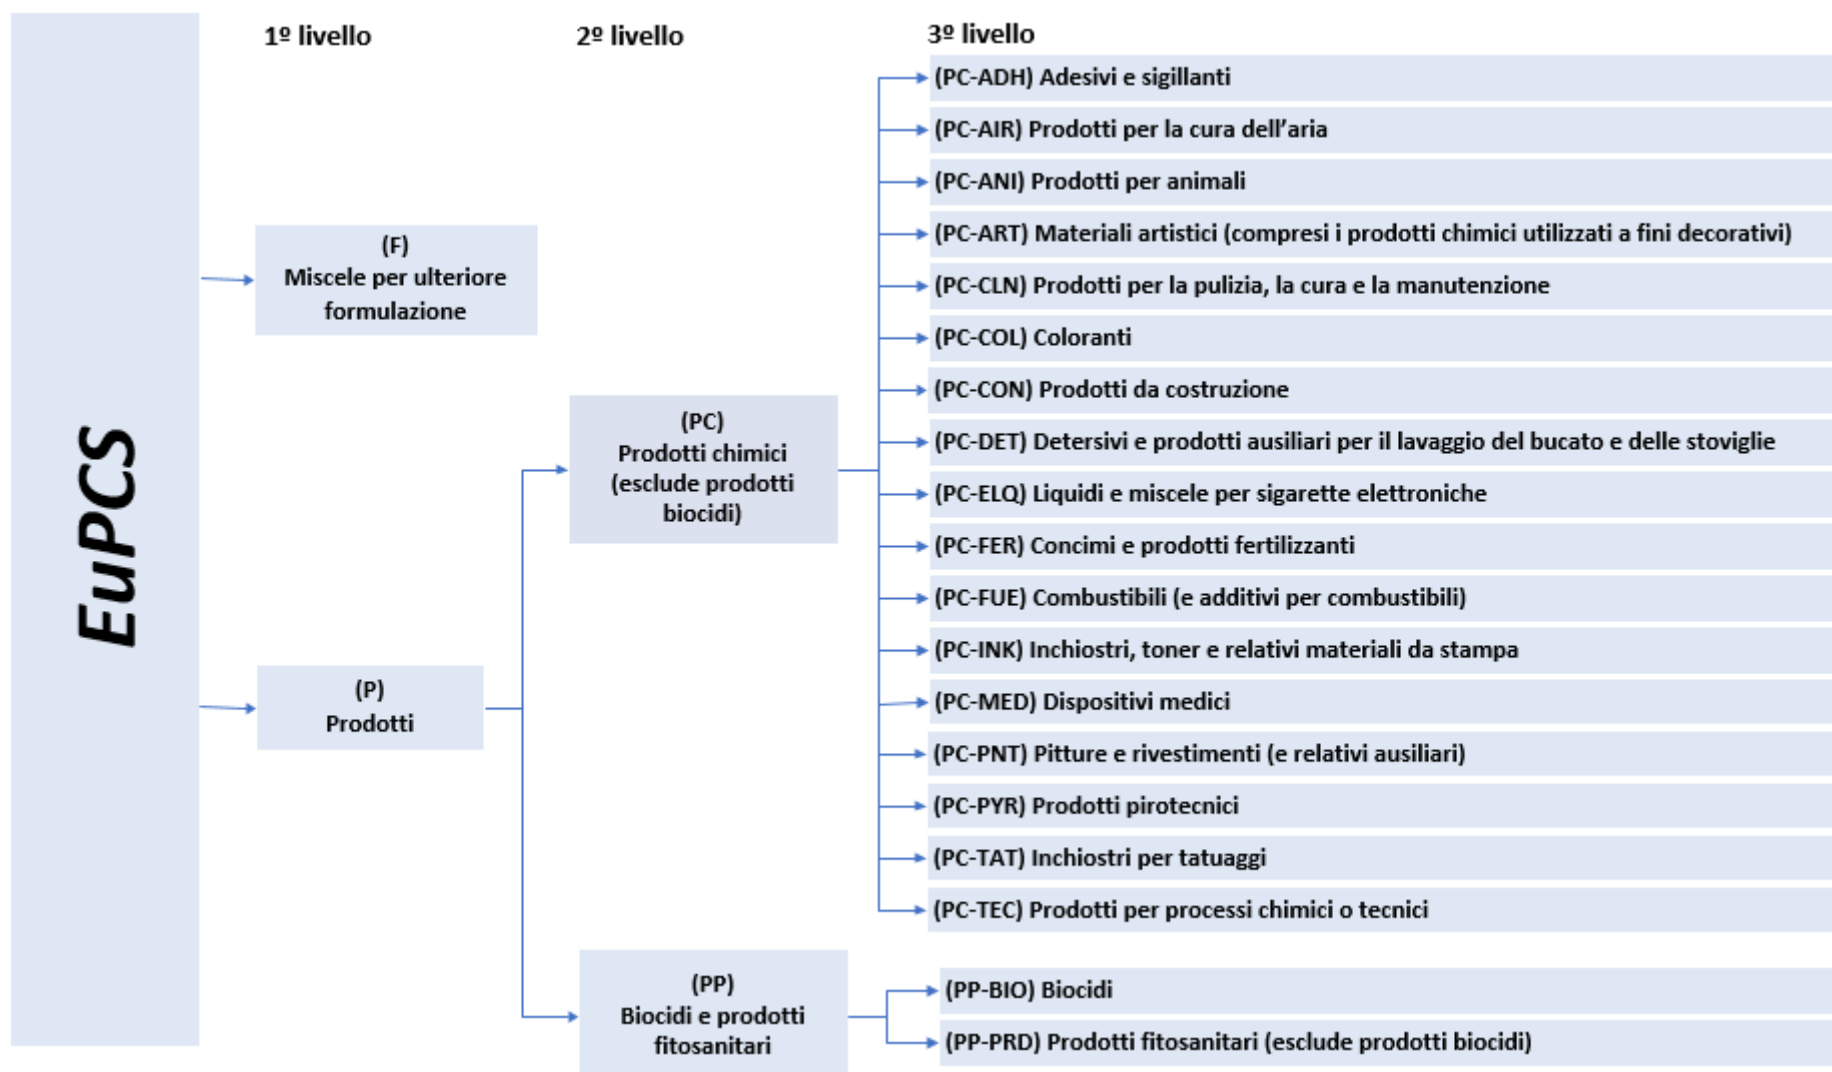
EuPCS

1º livello

2º livello

3º livello

(F)
Miscele per ulteriore formulazione

(P)
Prodotti

(PC)
Prodotti chimici (esclude prodotti biocidi)

(PP)
Biocidi e prodotti fitosanitari

(PC-ADH) Adesivi e sigillanti

(PC-AIR) Prodotti per la cura dell'aria

(PC-ANI) Prodotti per animali

(PC-ART) Materiali artistici (compresi i prodotti chimici utilizzati a fini decorativi)

(PC-CLN) Prodotti per la pulizia, la cura e la manutenzione

(PC-COL) Coloranti

(PC-CON) Prodotti da costruzione

(PC-DET) Detersivi e prodotti ausiliari per il lavaggio del bucato e delle stoviglie

(PC-ELQ) Liquidi e miscele per sigarette elettroniche

(PC-FER) Concimi e prodotti fertilizzanti

(PC-FUE) Combustibili (e additivi per combustibili)

(PC-INK) Inchiostri, toner e relativi materiali da stampa

(PC-MED) Dispositivi medici

(PC-PNT) Pitture e rivestimenti (e relativi ausiliari)

(PC-PYR) Prodotti pirotecnici

(PC-TAT) Inchiostri per tatuaggi

(PC-TEC) Prodotti per processi chimici o tecnici

(PP-BIO) Biocidi

(PP-PRD) Prodotti fitosanitari (esclude prodotti biocidi)